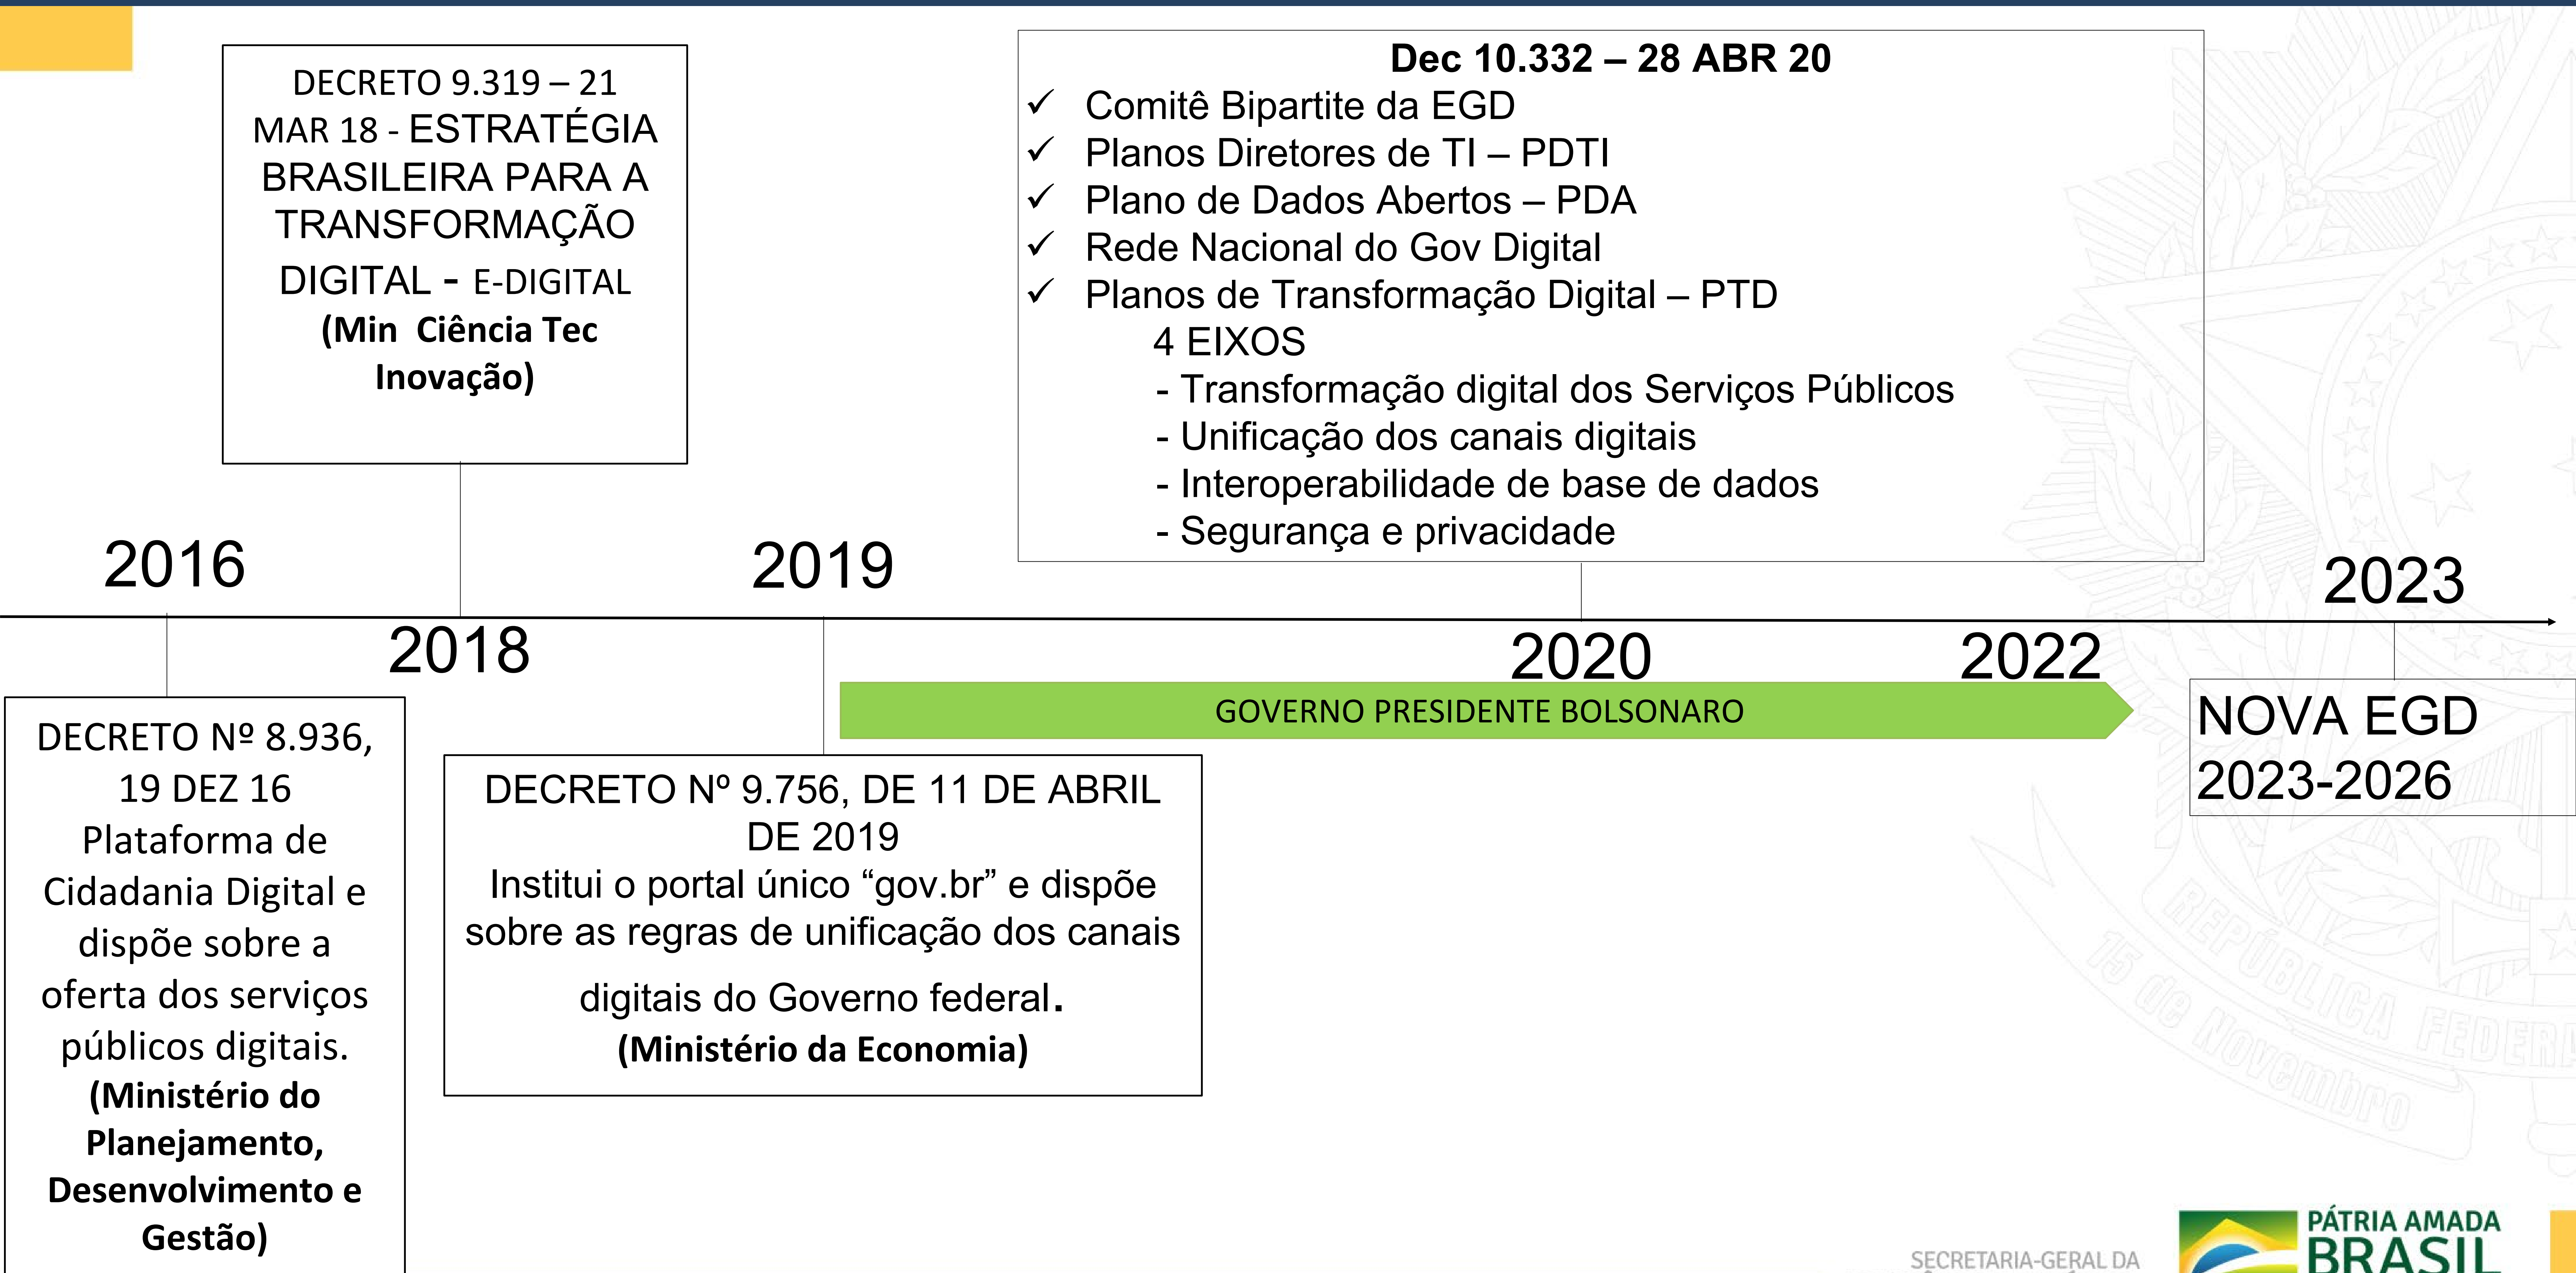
DECRETO 9.319 – 21 MAR 18 - ESTRATÉGIA BRASILEIRA PARA A TRANSFORMAÇÃO DIGITAL - E-DIGITAL
(Min Ciência Tec Inovação)

Dec 10.332 – 28 ABR 20
✓ Comitê Bipartite da EGD
✓ Planos Diretores de TI – PDTI
✓ Plano de Dados Abertos – PDA
✓ Rede Nacional do Gov Digital
✓ Planos de Transformação Digital – PTD
4 EIXOS
- Transformação digital dos Serviços Públicos
- Unificação dos canais digitais
- Interoperabilidade de base de dados
- Segurança e privacidade

2016

2019

2023

2018

2020

2022

GOVERNO PRESIDENTE BOLSONARO

NOVA EGD
2023-2026

DECRETO Nº 8.936, 19 DEZ 16
Plataforma de Cidadania Digital e dispõe sobre a oferta dos serviços públicos digitais.
(Ministério do Planejamento, Desenvolvimento e Gestão)

DECRETO Nº 9.756, DE 11 DE ABRIL DE 2019
Institui o portal único “gov.br” e dispõe sobre as regras de unificação dos canais digitais do Governo federal.
(Ministério da Economia)

15 de Novembro
REPÚBLICA FEDER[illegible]

SECRETARIA-GERAL DA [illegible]

PÁTRIA AMADA
BRASIL